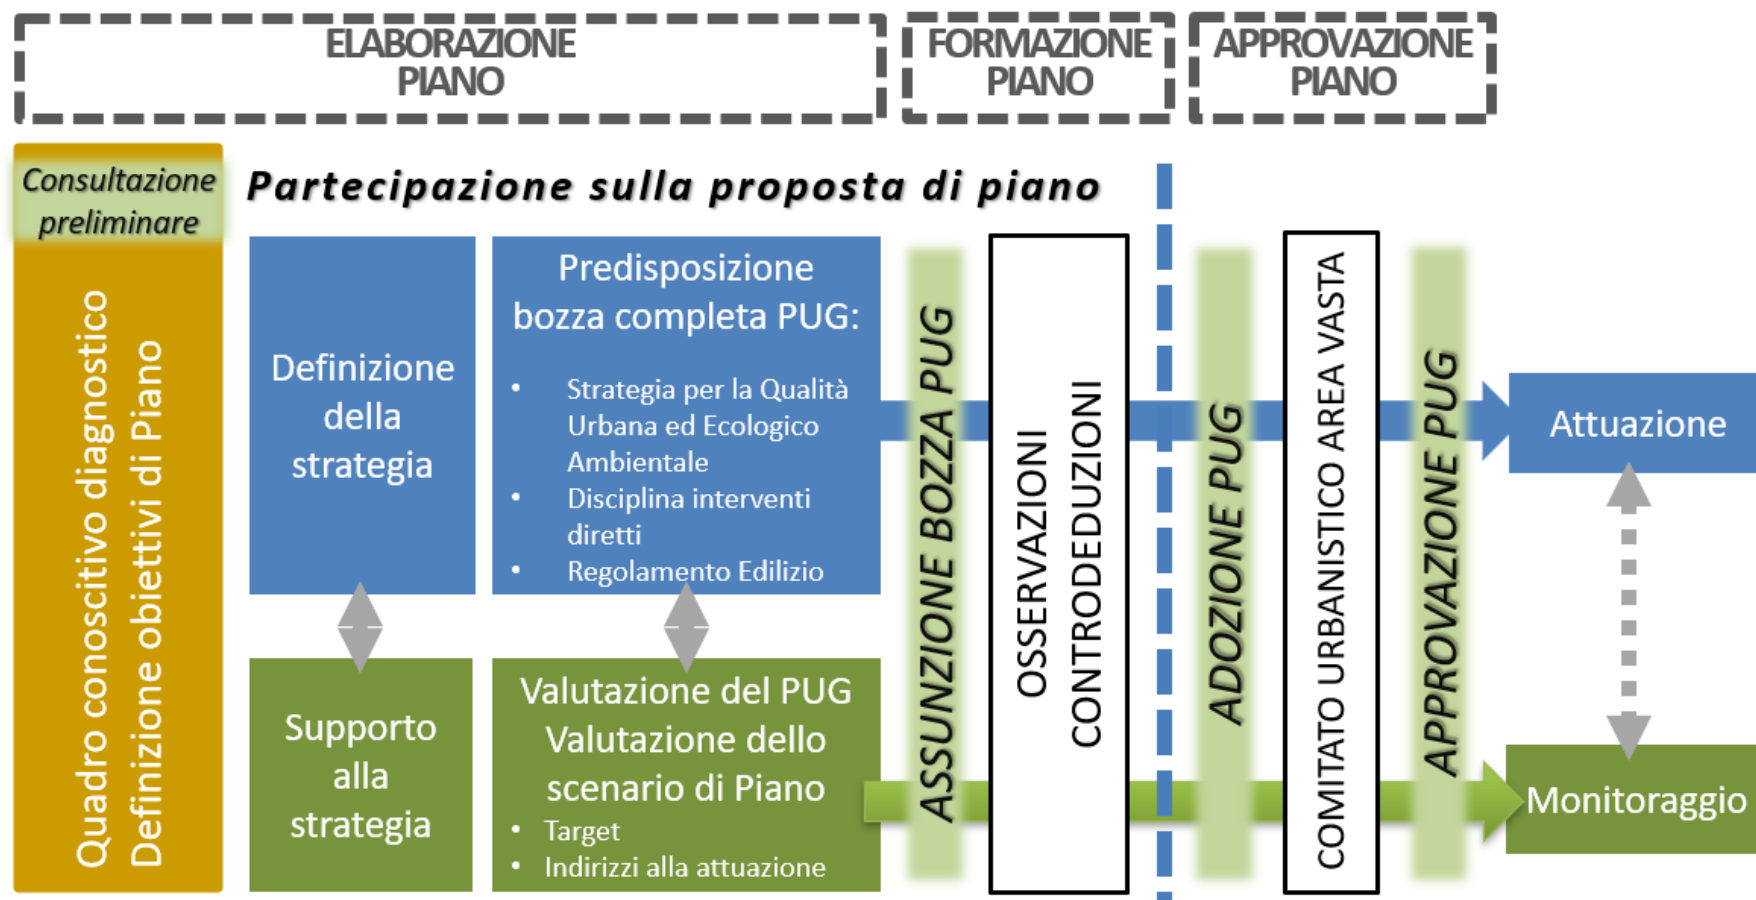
ELABORAZIONE PIANO

FORMAZIONE PIANO

APPROVAZIONE PIANO

Consultazione preliminare

Quadro conoscitivo diagnostico
Definizione obiettivi di Piano

Partecipazione sulla proposta di piano

Definizione della strategia

Predisposizione bozza completa PUG:
- Strategia per la Qualità Urbana ed Ecologico Ambientale
- Disciplina interventi diretti
- Regolamento Edilizio

Supporto alla strategia

Valutazione del PUG
Valutazione dello scenario di Piano
- Target
- Indirizzi alla attuazione

ASSUNZIONE BOZZA PUG

OSSERVAZIONI
CONTRODEDUZIONI

ADOZIONE PUG

COMITATO URBANISTICO AREA VASTA

APPROVAZIONE PUG

Attuazione

Monitoraggio